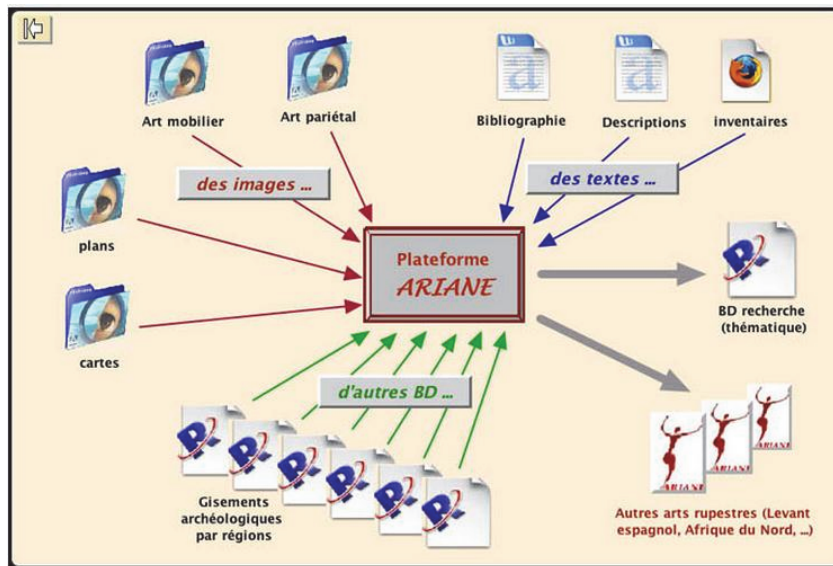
Art mobilier

Art pariétal

Bibliographie

Descriptions

inventaires

des images ...

des textes ...

plans

Plateforme
ARIANE

BD recherche
(thématique)

cartes

d'autres BD ...

Gisements archéologiques par régions

ARIANE

ARIANE

ARIANE

Autres arts rupestres (Levant espagnol, Afrique du Nord, ...)